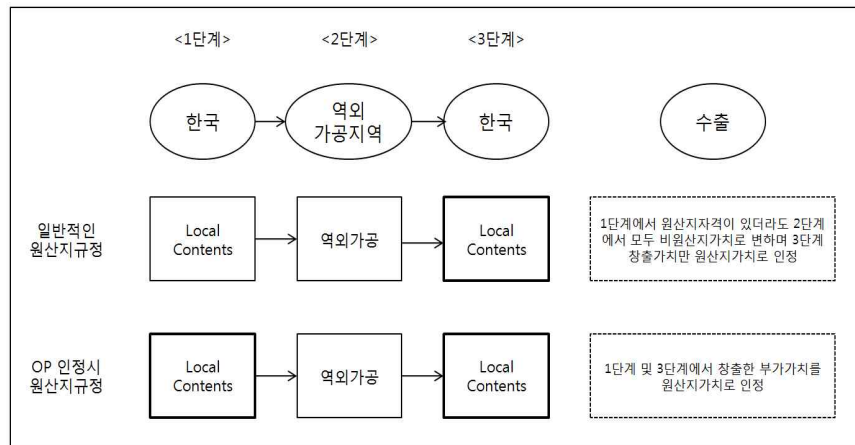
<1단계> <2단계> <3단계>

한국 → 역외 가공지역 → 한국 수출

일반적인 원산지규정

Local Contents → 역외가공 → Local Contents

1단계에서 원산지자격이 있더라도 2단계에서 모두 비원산지가치로 변하며 3단계 창출가치만 원산지가치로 인정

OP 인정시 원산지규정

Local Contents → 역외가공 → Local Contents

1단계 및 3단계에서 창출한 부가가치를 원산지가치로 인정